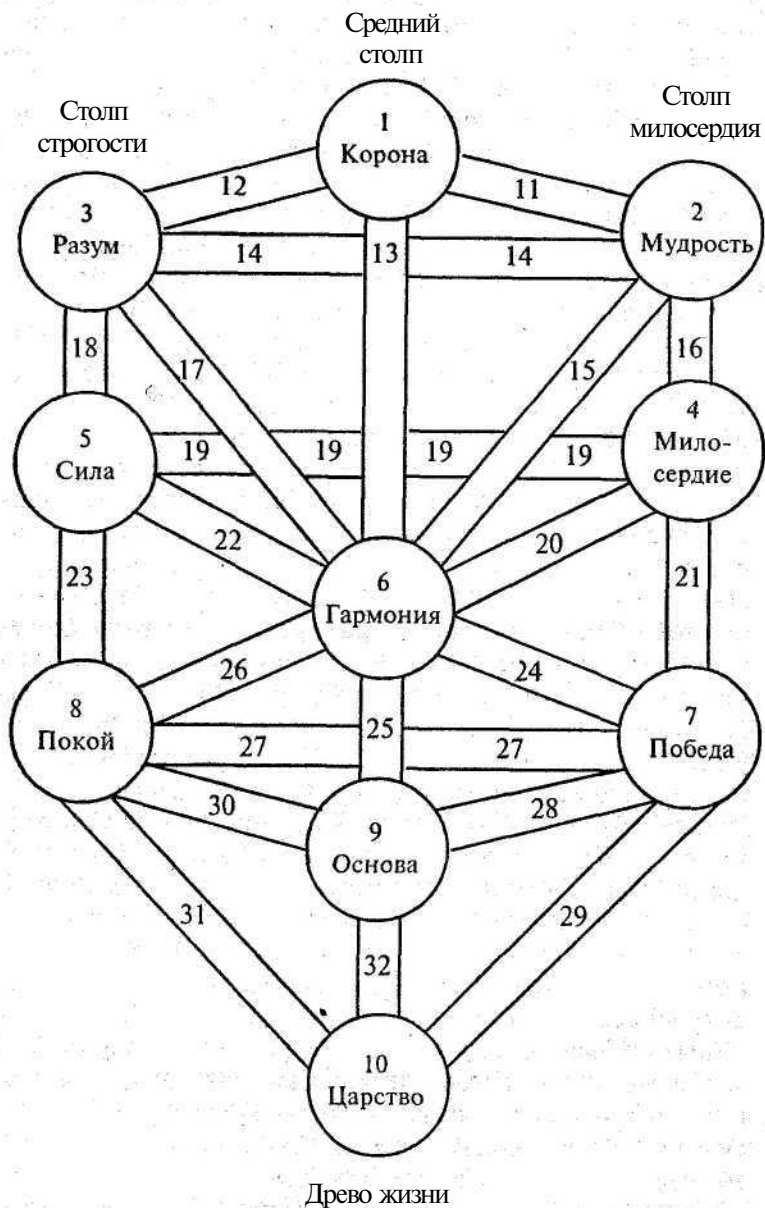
Средний столп

Столп строгости

Столп милосердия

1
Корона

12

11

3
Разум

2
Мудрость

14

13

14

18

16

17

15

5
Сила

4
Милосердие

19

19

19

19

22

20

23

21

6
Гармония

26

24

8
Покой

7
Победа

27

25

27

30

28

9
Основа

31

29

32

10
Царство

Древо жизни